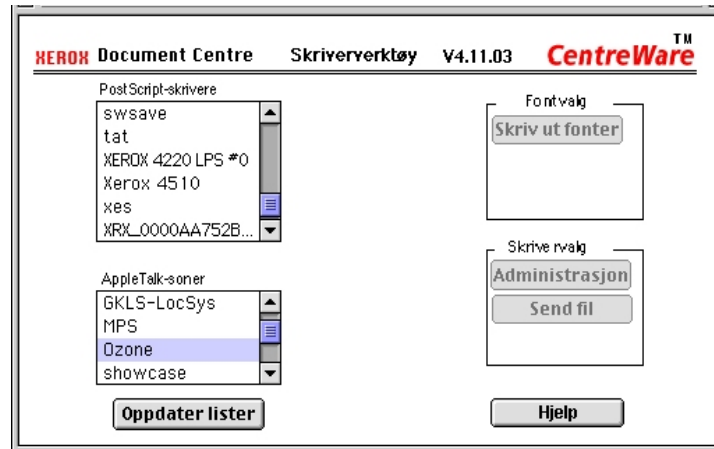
XEROX Document Centre Skriververktøy V4.11.03 CentreWare TM

PostScript-skrivere
swsave
tat
XEROX 4220 LPS #0
Xerox 4510
xes
XRX_0000AA752B...

AppleTalk-soner
GKLS-LocSys
MPS
Ozone
showcase

Oppdater lister

Fontvalg
Skriv ut fonter

Skrivervalg
Administrasjon
Send fil

Hjelp